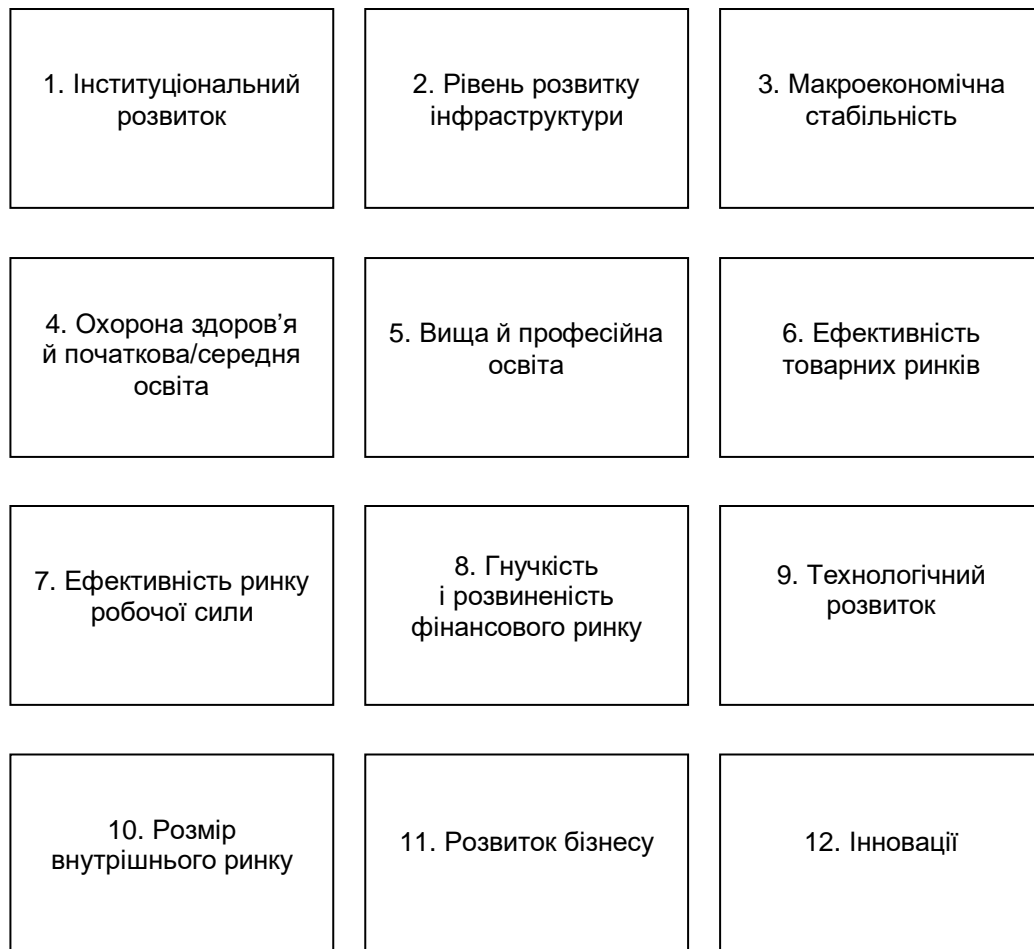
1. Інституціональний розвиток

2. Рівень розвитку інфраструктури

3. Макроекономічна стабільність

4. Охорона здоров'я й початкова/середня освіта

5. Вища й професійна освіта

6. Ефективність товарних ринків

7. Ефективність ринку робочої сили

8. Гнучкість і розвиненість фінансового ринку

9. Технологічний розвиток

10. Розмір внутрішнього ринку

11. Розвиток бізнесу

12. Інновації